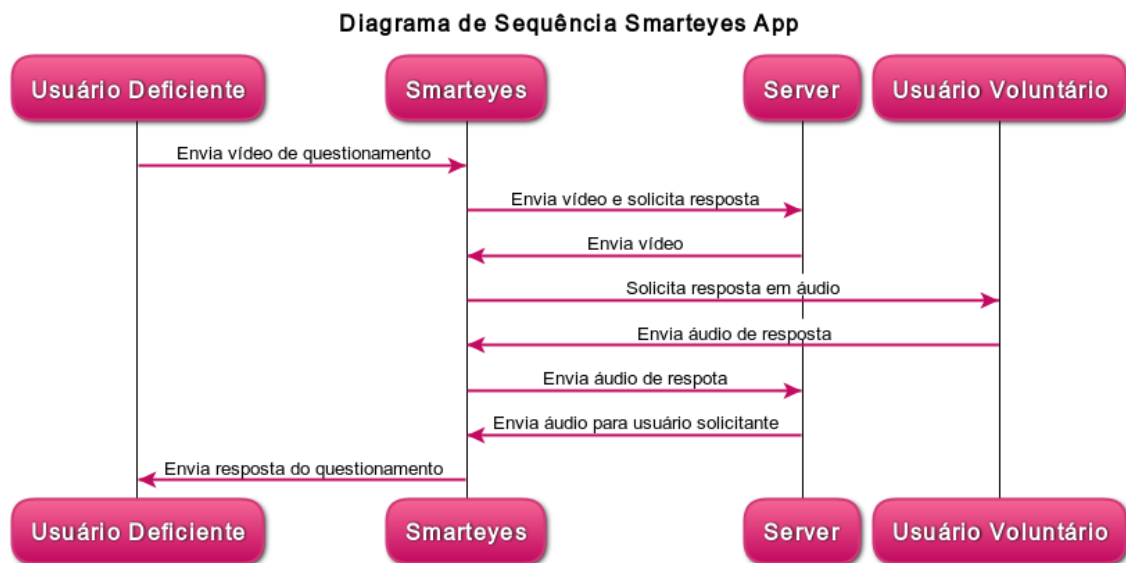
Diagrama de Sequência Smarteyes App

Usuário Deficiente

Smarteyes

Server

Usuário Voluntário

Envia vídeo de questionamento

Envia vídeo e solicita resposta

Envia vídeo

Solicita resposta em áudio

Envia áudio de resposta

Envia áudio de respota

Envia áudio para usuário solicitante

Envia resposta do questionamento

Usuário Deficiente

Smarteyes

Server

Usuário Voluntário